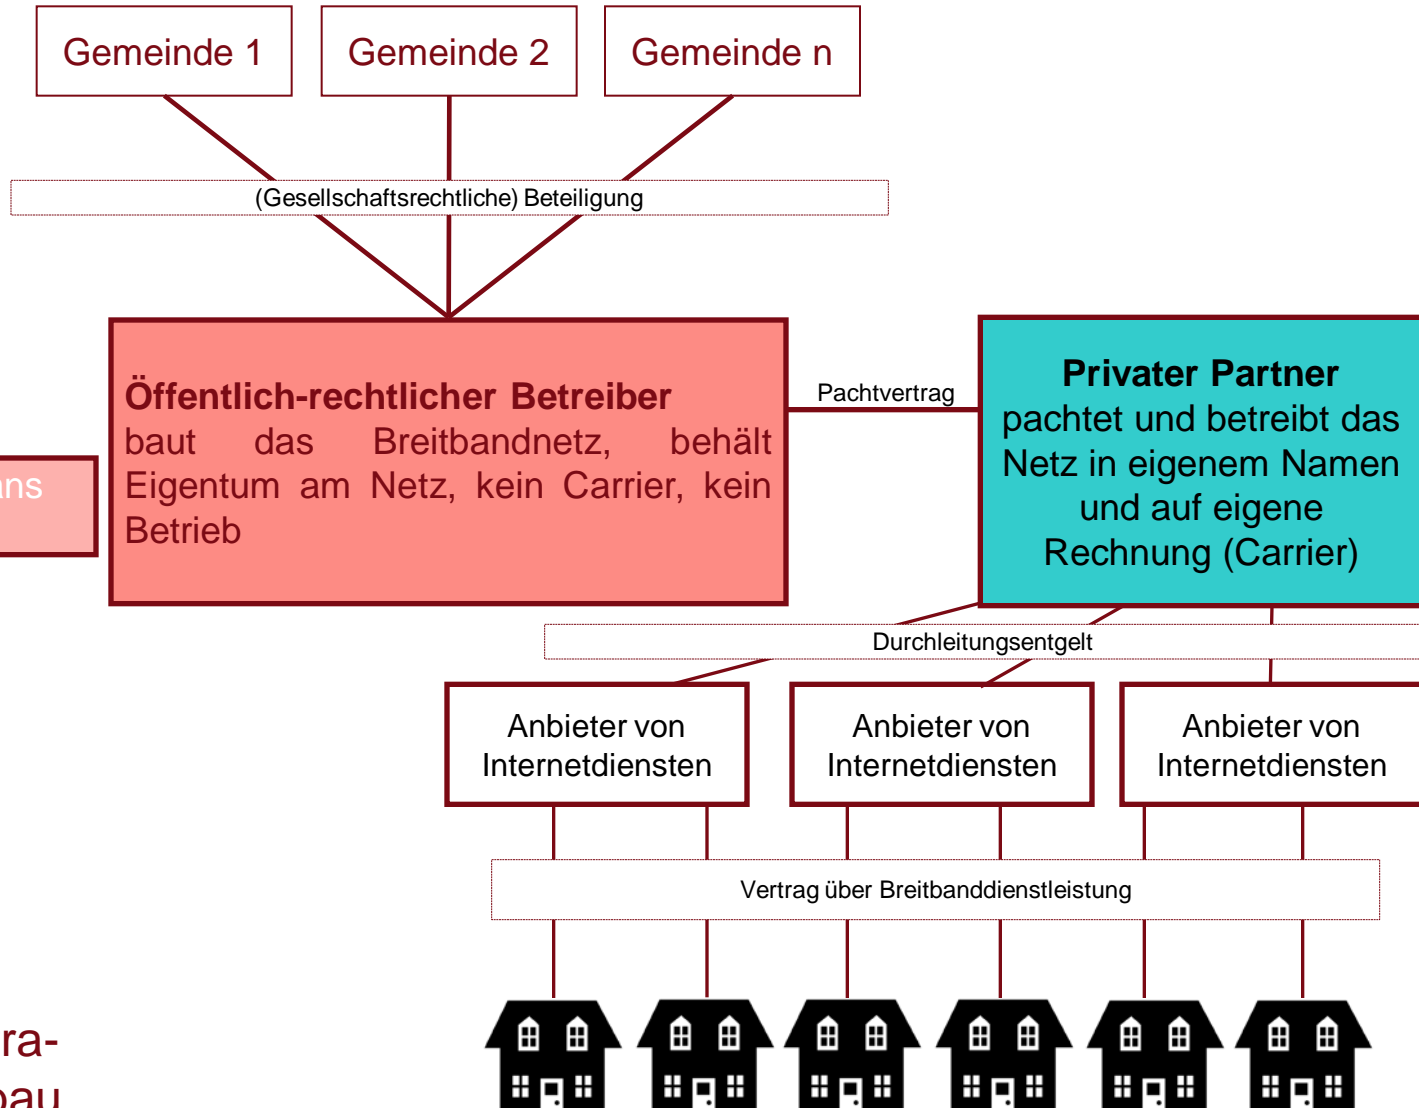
Gemeinde 1

Gemeinde 2

Gemeinde n

(Gesellschaftsrechtliche) Beteiligung

ns

Öffentlich-rechtlicher Betreiber baut das Breitbandnetz, behält Eigentum am Netz, kein Carrier, kein Betrieb

Pachtvertrag

Privater Partner pachtet und betreibt das Netz in eigenem Namen und auf eigene Rechnung (Carrier)

Durchleitungsentgelt

Anbieter von Internetdiensten

Anbieter von Internetdiensten

Anbieter von Internetdiensten

Vertrag über Breitbanddienstleistung

ra-

au